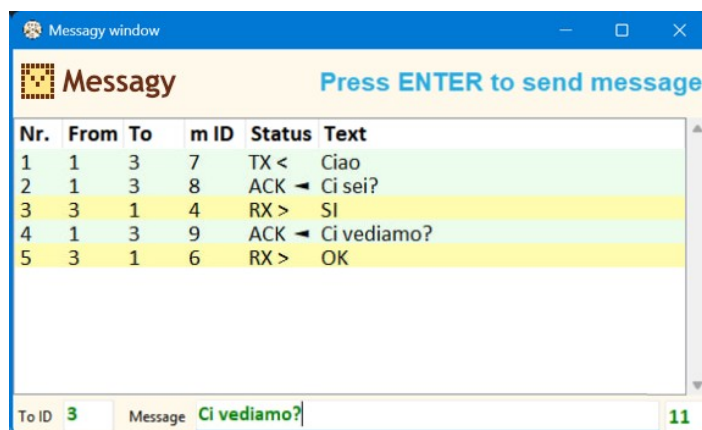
Messagy window

Messagy

Press ENTER to send message

| Nr. | From | To | m ID | Status | Text |
|---|---|---|---|---|---|
| 1 | 1 | 3 | 7 | TX < | Ciao |
| 2 | 1 | 3 | 8 | ACK ◄ | Ci sei? |
| 3 | 3 | 1 | 4 | RX > | SI |
| 4 | 1 | 3 | 9 | ACK ◄ | Ci vediamo? |
| 5 | 3 | 1 | 6 | RX > | OK |

To ID 3 Message Ci vediamo? 11